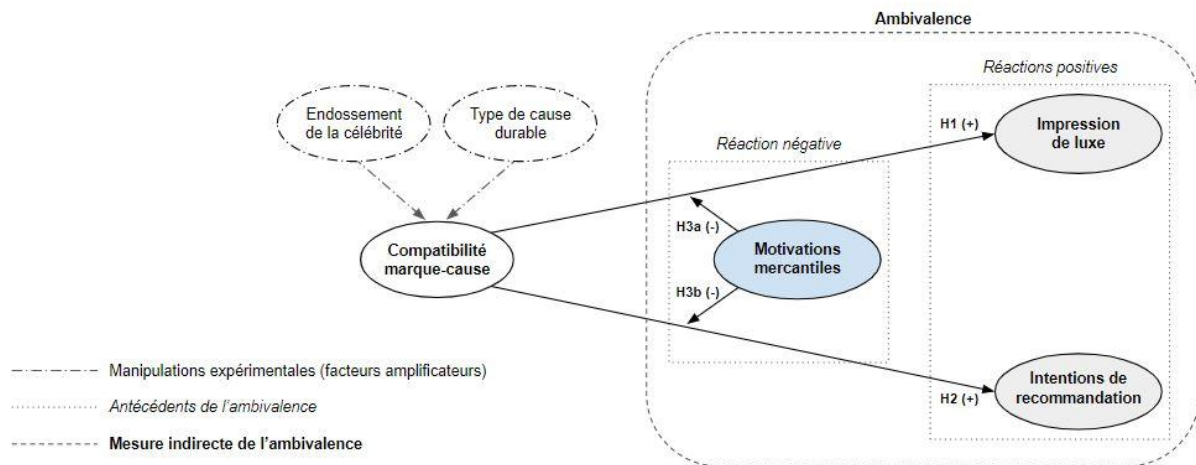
Ambivalence

Réactions positives

Endossement de la célébrité

Type de cause durable

Réaction négative

H1 (+)

Impression de luxe

H3a (-)

Compatibilité marque-cause

Motivations mercantiles

H3b (-)

Manipulations expérimentales (facteurs amplificateurs)

Antécédents de l'ambivalence

Mesure indirecte de l'ambivalence

H2 (+)

Intentions de recommandation